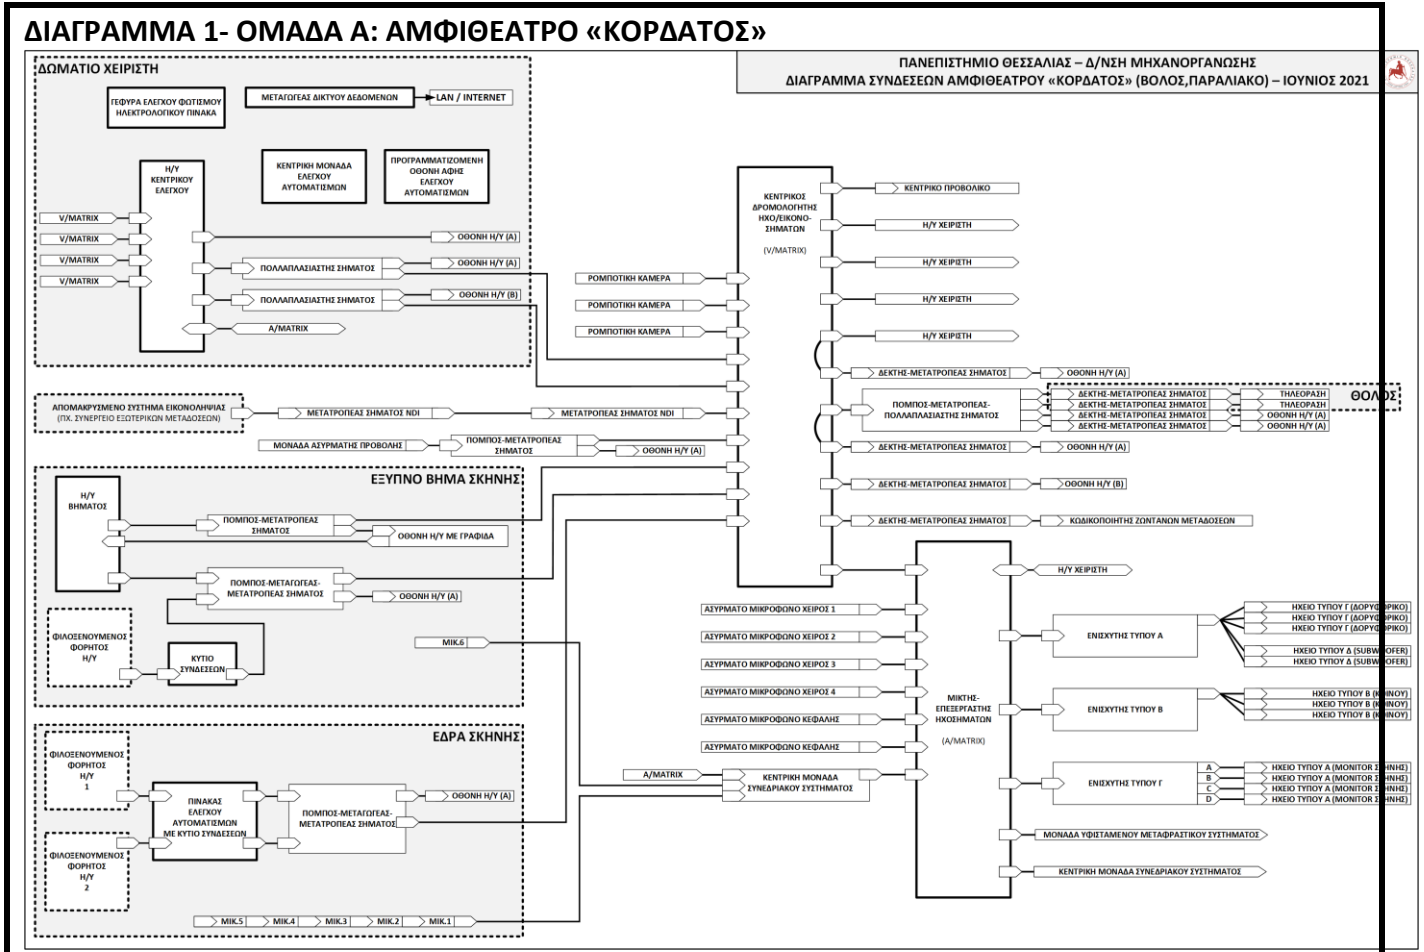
ΔΙΑΓΡΑΜΜΑ 1- ΟΜΑΔΑ Α: ΑΜΦΙΘΕΑΤΡΟ «ΚΟΡΔΑΤΟΣ»

ΠΑΝΕΠΙΣΤΗΜΙΟ ΘΕΣΣΑΛΙΑΣ – Δ/ΝΣΗ ΜΗΧΑΝΟΡΓΑΝΩΣΗΣ
ΔΙΑΓΡΑΜΜΑ ΣΥΝΔΕΣΕΩΝ ΑΜΦΙΘΕΑΤΡΟΥ «ΚΟΡΔΑΤΟΣ» (ΒΟΛΟΣ,ΠΑΡΑΛΙΑΚΟ) – ΙΟΥΝΙΟΣ 2021

ΔΩΜΑΤΙΟ ΧΕΙΡΙΣΤΗ

ΓΕΦΥΡΑ ΕΛΕΓΧΟΥ ΦΩΤΙΣΜΟΥ ΗΛΕΚΤΡΟΛΟΓΙΚΟΥ ΠΙΝΑΚΑ

ΜΕΤΑΓΩΓΕΑΣ ΔΙΚΤΥΟΥ ΔΕΔΟΜΕΝΩΝ

LAN / INTERNET

ΚΕΝΤΡΙΚΗ ΜΟΝΑΔΑ ΕΛΕΓΧΟΥ ΑΥΤΟΜΑΤΙΣΜΩΝ

ΠΡΟΓΡΑΜΜΑΤΙΖΟΜΕΝΗ ΟΘΟΝΗ ΑΦΗΣ ΕΛΕΓΧΟΥ ΑΥΤΟΜΑΤΙΣΜΩΝ

Η/Υ ΚΕΝΤΡΙΚΟΥ ΕΛΕΓΧΟΥ

V/MATRIX
V/MATRIX
V/MATRIX
V/MATRIX

ΟΘΟΝΗ Η/Υ (Α)
ΠΟΛΛΑΠΛΑΣΙΑΣΤΗΣ ΣΗΜΑΤΟΣ
ΟΘΟΝΗ Η/Υ (Α)
ΠΟΛΛΑΠΛΑΣΙΑΣΤΗΣ ΣΗΜΑΤΟΣ
ΟΘΟΝΗ Η/Υ (Β)
A/MATRIX

ΚΕΝΤΡΙΚΟΣ ΔΡΟΜΟΛΟΓΗΤΗΣ ΗΧΟ/ΕΙΚΟΝΟ-ΣΗΜΑΤΩΝ
(V/MATRIX)

ΚΕΝΤΡΙΚΟ ΠΡΟΒΟΛΙΚΟ
Η/Υ ΧΕΙΡΙΣΤΗ
Η/Υ ΧΕΙΡΙΣΤΗ
Η/Υ ΧΕΙΡΙΣΤΗ
Η/Υ ΧΕΙΡΙΣΤΗ

ΡΟΜΠΟΤΙΚΗ ΚΑΜΕΡΑ
ΡΟΜΠΟΤΙΚΗ ΚΑΜΕΡΑ
ΡΟΜΠΟΤΙΚΗ ΚΑΜΕΡΑ

ΔΕΚΤΗΣ-ΜΕΤΑΤΡΟΠΕΑΣ ΣΗΜΑΤΟΣ
ΟΘΟΝΗ Η/Υ (Α)

ΠΟΜΠΟΣ-ΜΕΤΑΤΡΟΠΕΑΣ-ΠΟΛΛΑΠΛΑΣΙΑΣΤΗΣ ΣΗΜΑΤΟΣ
ΔΕΚΤΗΣ-ΜΕΤΑΤΡΟΠΕΑΣ ΣΗΜΑΤΟΣ
ΔΕΚΤΗΣ-ΜΕΤΑΤΡΟΠΕΑΣ ΣΗΜΑΤΟΣ
ΔΕΚΤΗΣ-ΜΕΤΑΤΡΟΠΕΑΣ ΣΗΜΑΤΟΣ
ΔΕΚΤΗΣ-ΜΕΤΑΤΡΟΠΕΑΣ ΣΗΜΑΤΟΣ
ΤΗΛΕΟΡΑΣΗ
ΤΗΛΕΟΡΑΣΗ
ΟΘΟΝΗ Η/Υ (Α)
ΟΘΟΝΗ Η/Υ (Α)
ΘΟΛΟΣ

ΑΠΟΜΑΚΡΥΣΜΕΝΟ ΣΥΣΤΗΜΑ ΕΙΚΟΝΟΛΗΨΙΑΣ (ΠΧ. ΣΥΝΕΡΓΕΙΟ ΕΞΩΤΕΡΙΚΩΝ ΜΕΤΑΔΟΣΕΩΝ)
ΜΕΤΑΤΡΟΠΕΑΣ ΣΗΜΑΤΟΣ NDI
ΜΕΤΑΤΡΟΠΕΑΣ ΣΗΜΑΤΟΣ NDI

ΜΟΝΑΔΑ ΑΣΥΡΜΑΤΗΣ ΠΡΟΒΟΛΗΣ
ΠΟΜΠΟΣ-ΜΕΤΑΤΡΟΠΕΑΣ ΣΗΜΑΤΟΣ
ΟΘΟΝΗ Η/Υ (Α)

ΔΕΚΤΗΣ-ΜΕΤΑΤΡΟΠΕΑΣ ΣΗΜΑΤΟΣ
ΟΘΟΝΗ Η/Υ (Α)
ΔΕΚΤΗΣ-ΜΕΤΑΤΡΟΠΕΑΣ ΣΗΜΑΤΟΣ
ΟΘΟΝΗ Η/Υ (Β)
ΔΕΚΤΗΣ-ΜΕΤΑΤΡΟΠΕΑΣ ΣΗΜΑΤΟΣ
ΚΩΔΙΚΟΠΟΙΗΤΗΣ ΖΩΝΤΑΝΩΝ ΜΕΤΑΔΟΣΕΩΝ

ΕΞΥΠΝΟ ΒΗΜΑ ΣΚΗΝΗΣ

Η/Υ ΒΗΜΑΤΟΣ
ΠΟΜΠΟΣ-ΜΕΤΑΤΡΟΠΕΑΣ ΣΗΜΑΤΟΣ
ΟΘΟΝΗ Η/Υ ΜΕ ΓΡΑΦΙΔΑ
ΠΟΜΠΟΣ-ΜΕΤΑΓΩΓΕΑΣ-ΜΕΤΑΤΡΟΠΕΑΣ ΣΗΜΑΤΟΣ
ΟΘΟΝΗ Η/Υ (Α)
ΦΙΛΟΞΕΝΟΥΜΕΝΟΣ ΦΟΡΗΤΟΣ Η/Υ
ΚΥΤΙΟ ΣΥΝΔΕΣΕΩΝ
ΜΙΚ.6

Η/Υ ΧΕΙΡΙΣΤΗ

ΑΣΥΡΜΑΤΟ ΜΙΚΡΟΦΩΝΟ ΧΕΙΡΟΣ 1
ΑΣΥΡΜΑΤΟ ΜΙΚΡΟΦΩΝΟ ΧΕΙΡΟΣ 2
ΑΣΥΡΜΑΤΟ ΜΙΚΡΟΦΩΝΟ ΧΕΙΡΟΣ 3
ΑΣΥΡΜΑΤΟ ΜΙΚΡΟΦΩΝΟ ΧΕΙΡΟΣ 4
ΑΣΥΡΜΑΤΟ ΜΙΚΡΟΦΩΝΟ ΚΕΦΑΛΗΣ
ΑΣΥΡΜΑΤΟ ΜΙΚΡΟΦΩΝΟ ΚΕΦΑΛΗΣ

ΜΙΚΤΗΣ-ΕΠΕΞΕΡΓΑΣΤΗΣ ΗΧΟΣΗΜΑΤΩΝ
(A/MATRIX)

ΕΝΙΣΧΥΤΗΣ ΤΥΠΟΥ Α
ΗΧΕΙΟ ΤΥΠΟΥ Γ (ΔΟΡΥΦ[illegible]ΡΙΚΟ)
ΗΧΕΙΟ ΤΥΠΟΥ Γ (ΔΟΡΥΦ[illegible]ΡΙΚΟ)
ΗΧΕΙΟ ΤΥΠΟΥ Γ (ΔΟΡΥΦ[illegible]ΡΙΚΟ)
ΗΧΕΙΟ ΤΥΠΟΥ Δ (SUBW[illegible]OFER)
ΗΧΕΙΟ ΤΥΠΟΥ Δ (SUBW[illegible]OFER)

ΕΝΙΣΧΥΤΗΣ ΤΥΠΟΥ Β
ΗΧΕΙΟ ΤΥΠΟΥ Β (Κ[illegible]ΙΝΟΥ)
ΗΧΕΙΟ ΤΥΠΟΥ Β (Κ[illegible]ΙΝΟΥ)
ΗΧΕΙΟ ΤΥΠΟΥ Β (Κ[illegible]ΙΝΟΥ)

ΕΝΙΣΧΥΤΗΣ ΤΥΠΟΥ Γ
A
B
C
D
ΗΧΕΙΟ ΤΥΠΟΥ Α (MONITOR Σ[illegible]ΗΝΗΣ)
ΗΧΕΙΟ ΤΥΠΟΥ Α (MONITOR Σ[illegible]ΗΝΗΣ)
ΗΧΕΙΟ ΤΥΠΟΥ Α (MONITOR Σ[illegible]ΗΝΗΣ)
ΗΧΕΙΟ ΤΥΠΟΥ Α (MONITOR Σ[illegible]ΗΝΗΣ)

A/MATRIX
ΚΕΝΤΡΙΚΗ ΜΟΝΑΔΑ ΣΥΝΕΔΡΙΑΚΟΥ ΣΥΣΤΗΜΑΤΟΣ

ΜΟΝΑΔΑ ΥΦΙΣΤΑΜΕΝΟΥ ΜΕΤΑΦΡΑΣΤΙΚΟΥ ΣΥΣΤΗΜΑΤΟΣ
ΚΕΝΤΡΙΚΗ ΜΟΝΑΔΑ ΣΥΝΕΔΡΙΑΚΟΥ ΣΥΣΤΗΜΑΤΟΣ

ΕΔΡΑ ΣΚΗΝΗΣ

ΦΙΛΟΞΕΝΟΥΜΕΝΟΣ ΦΟΡΗΤΟΣ Η/Υ 1
ΠΙΝΑΚΑΣ ΕΛΕΓΧΟΥ ΑΥΤΟΜΑΤΙΣΜΩΝ ΜΕ ΚΥΤΙΟ ΣΥΝΔΕΣΕΩΝ
ΠΟΜΠΟΣ-ΜΕΤΑΓΩΓΕΑΣ-ΜΕΤΑΤΡΟΠΕΑΣ ΣΗΜΑΤΟΣ
ΟΘΟΝΗ Η/Υ (Α)
ΦΙΛΟΞΕΝΟΥΜΕΝΟΣ ΦΟΡΗΤΟΣ Η/Υ 2

ΜΙΚ.5
ΜΙΚ.4
ΜΙΚ.3
ΜΙΚ.2
ΜΙΚ.1